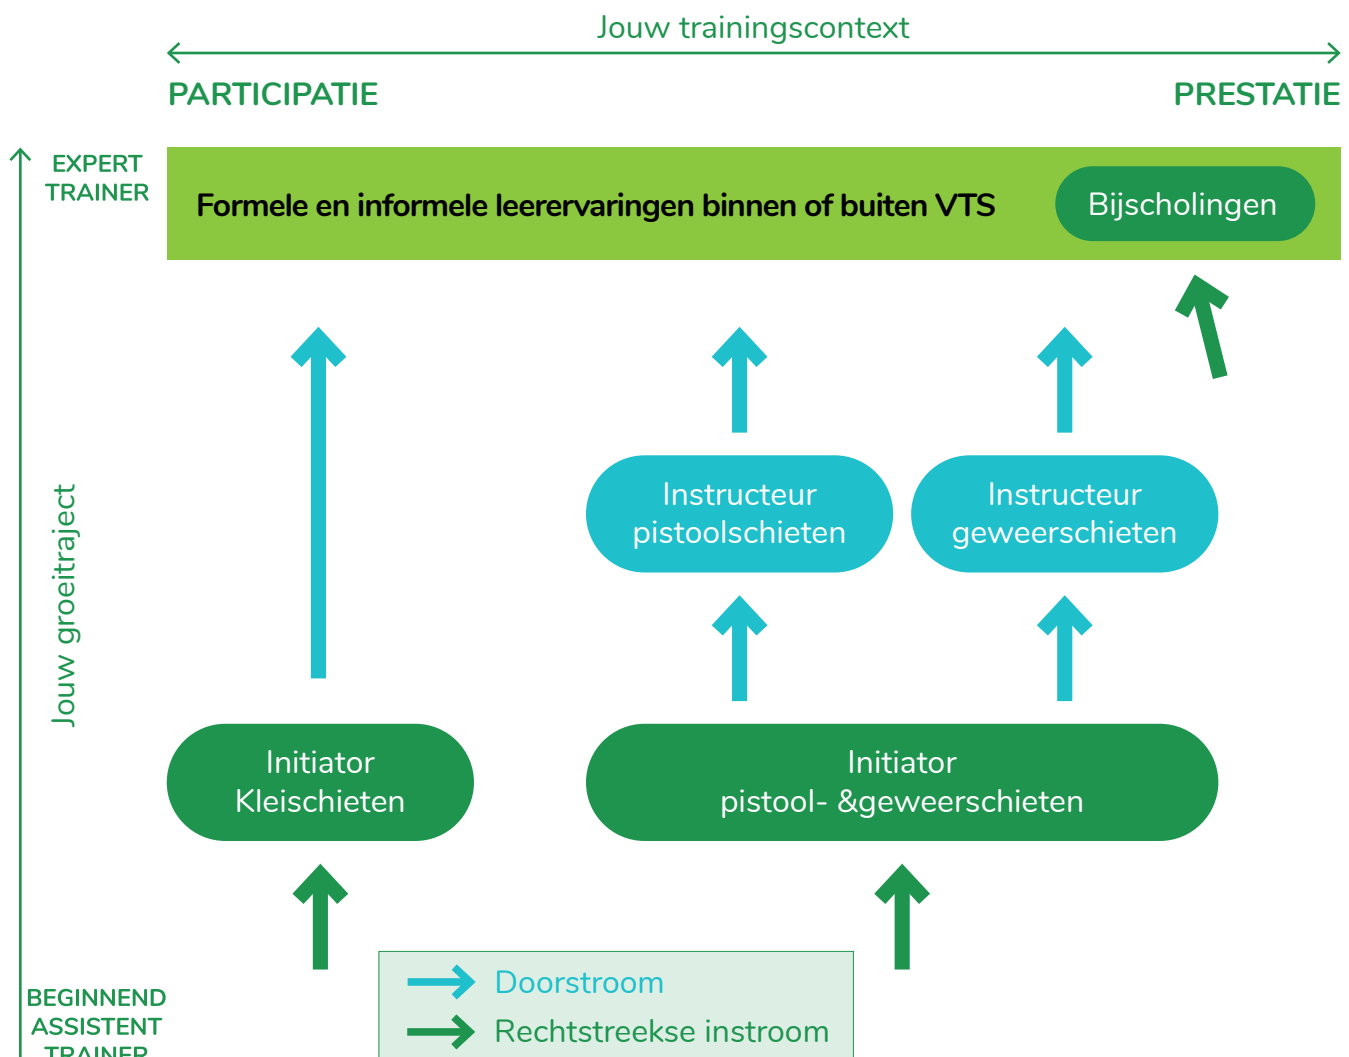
Jouw trainingscontext

PARTICIPATIE

PRESTATIE

EXPERT TRAINER

Formele en informele leerervaringen binnen of buiten VTS

Bijscholingen

Jouw groeitraject

Instructeur pistoolschieten

Instructeur geweerschieten

Initiator Kleischieten

Initiator pistool- &geweerschieten

BEGINNEND ASSISTENT TRAINER

Doorstroom

Rechtstreekse instroom